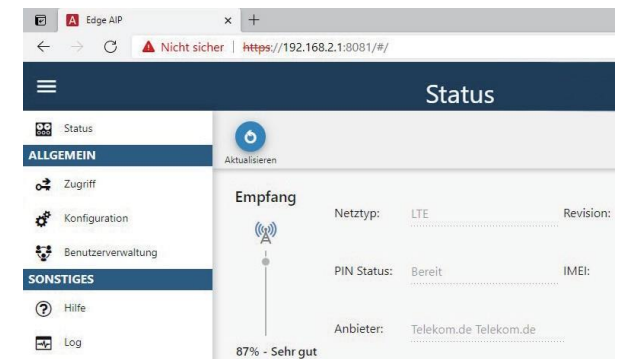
Edge AIP
Nicht sicher | https://192.168.2.1:8081/#/

Status

Status
ALLGEMEIN
Zugriff
Konfiguration
Benutzerverwaltung
SONSTIGES
Hilfe
Log

Aktualisieren

Empfang

87% - Sehr gut

Netztyp: LTE
Revision:
PIN Status: Bereit
IMEI:
Anbieter: Telekom.de Telekom.de